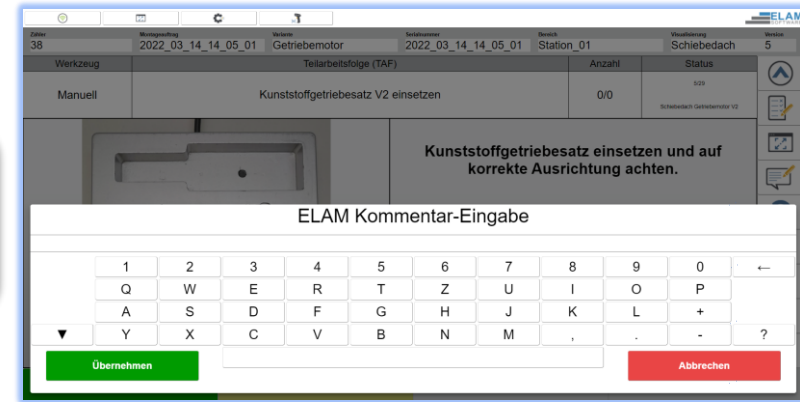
ELAM SOFTWARE

Zähler
38

Montageauftrag
2022_03_14_14_05_01

Variante
Getriebemotor

Seriennummer
2022_03_14_14_05_01

Bereich
Station_01

Visualisierung
Schiebedach

Version
5

| Werkzeug | Teilarbeitsfolge (TAF) | Anzahl | Status |
|---|---|---|---|
| Manuell | Kunststoffgetriebesatz V2 einsetzen | 0/0 | 5/29 Schiebedach Getriebemotor V2 |

Kunststoffgetriebesatz einsetzen und auf korrekte Ausrichtung achten.

ELAM Kommentar-Eingabe

| | | | | | | | | | | |
|---|---|---|---|---|---|---|---|---|---|---|
| | 1 | 2 | 3 | 4 | 5 | 6 | 7 | 8 | 9 | 0 | ← |
| | Q | W | E | R | T | Z | U | I | O | P | |
| | A | S | D | F | G | H | J | K | L | + | |
| ▼ | Y | X | C | V | B | N | M | , | . | - | ? |

Übernehmen

Abbrechen